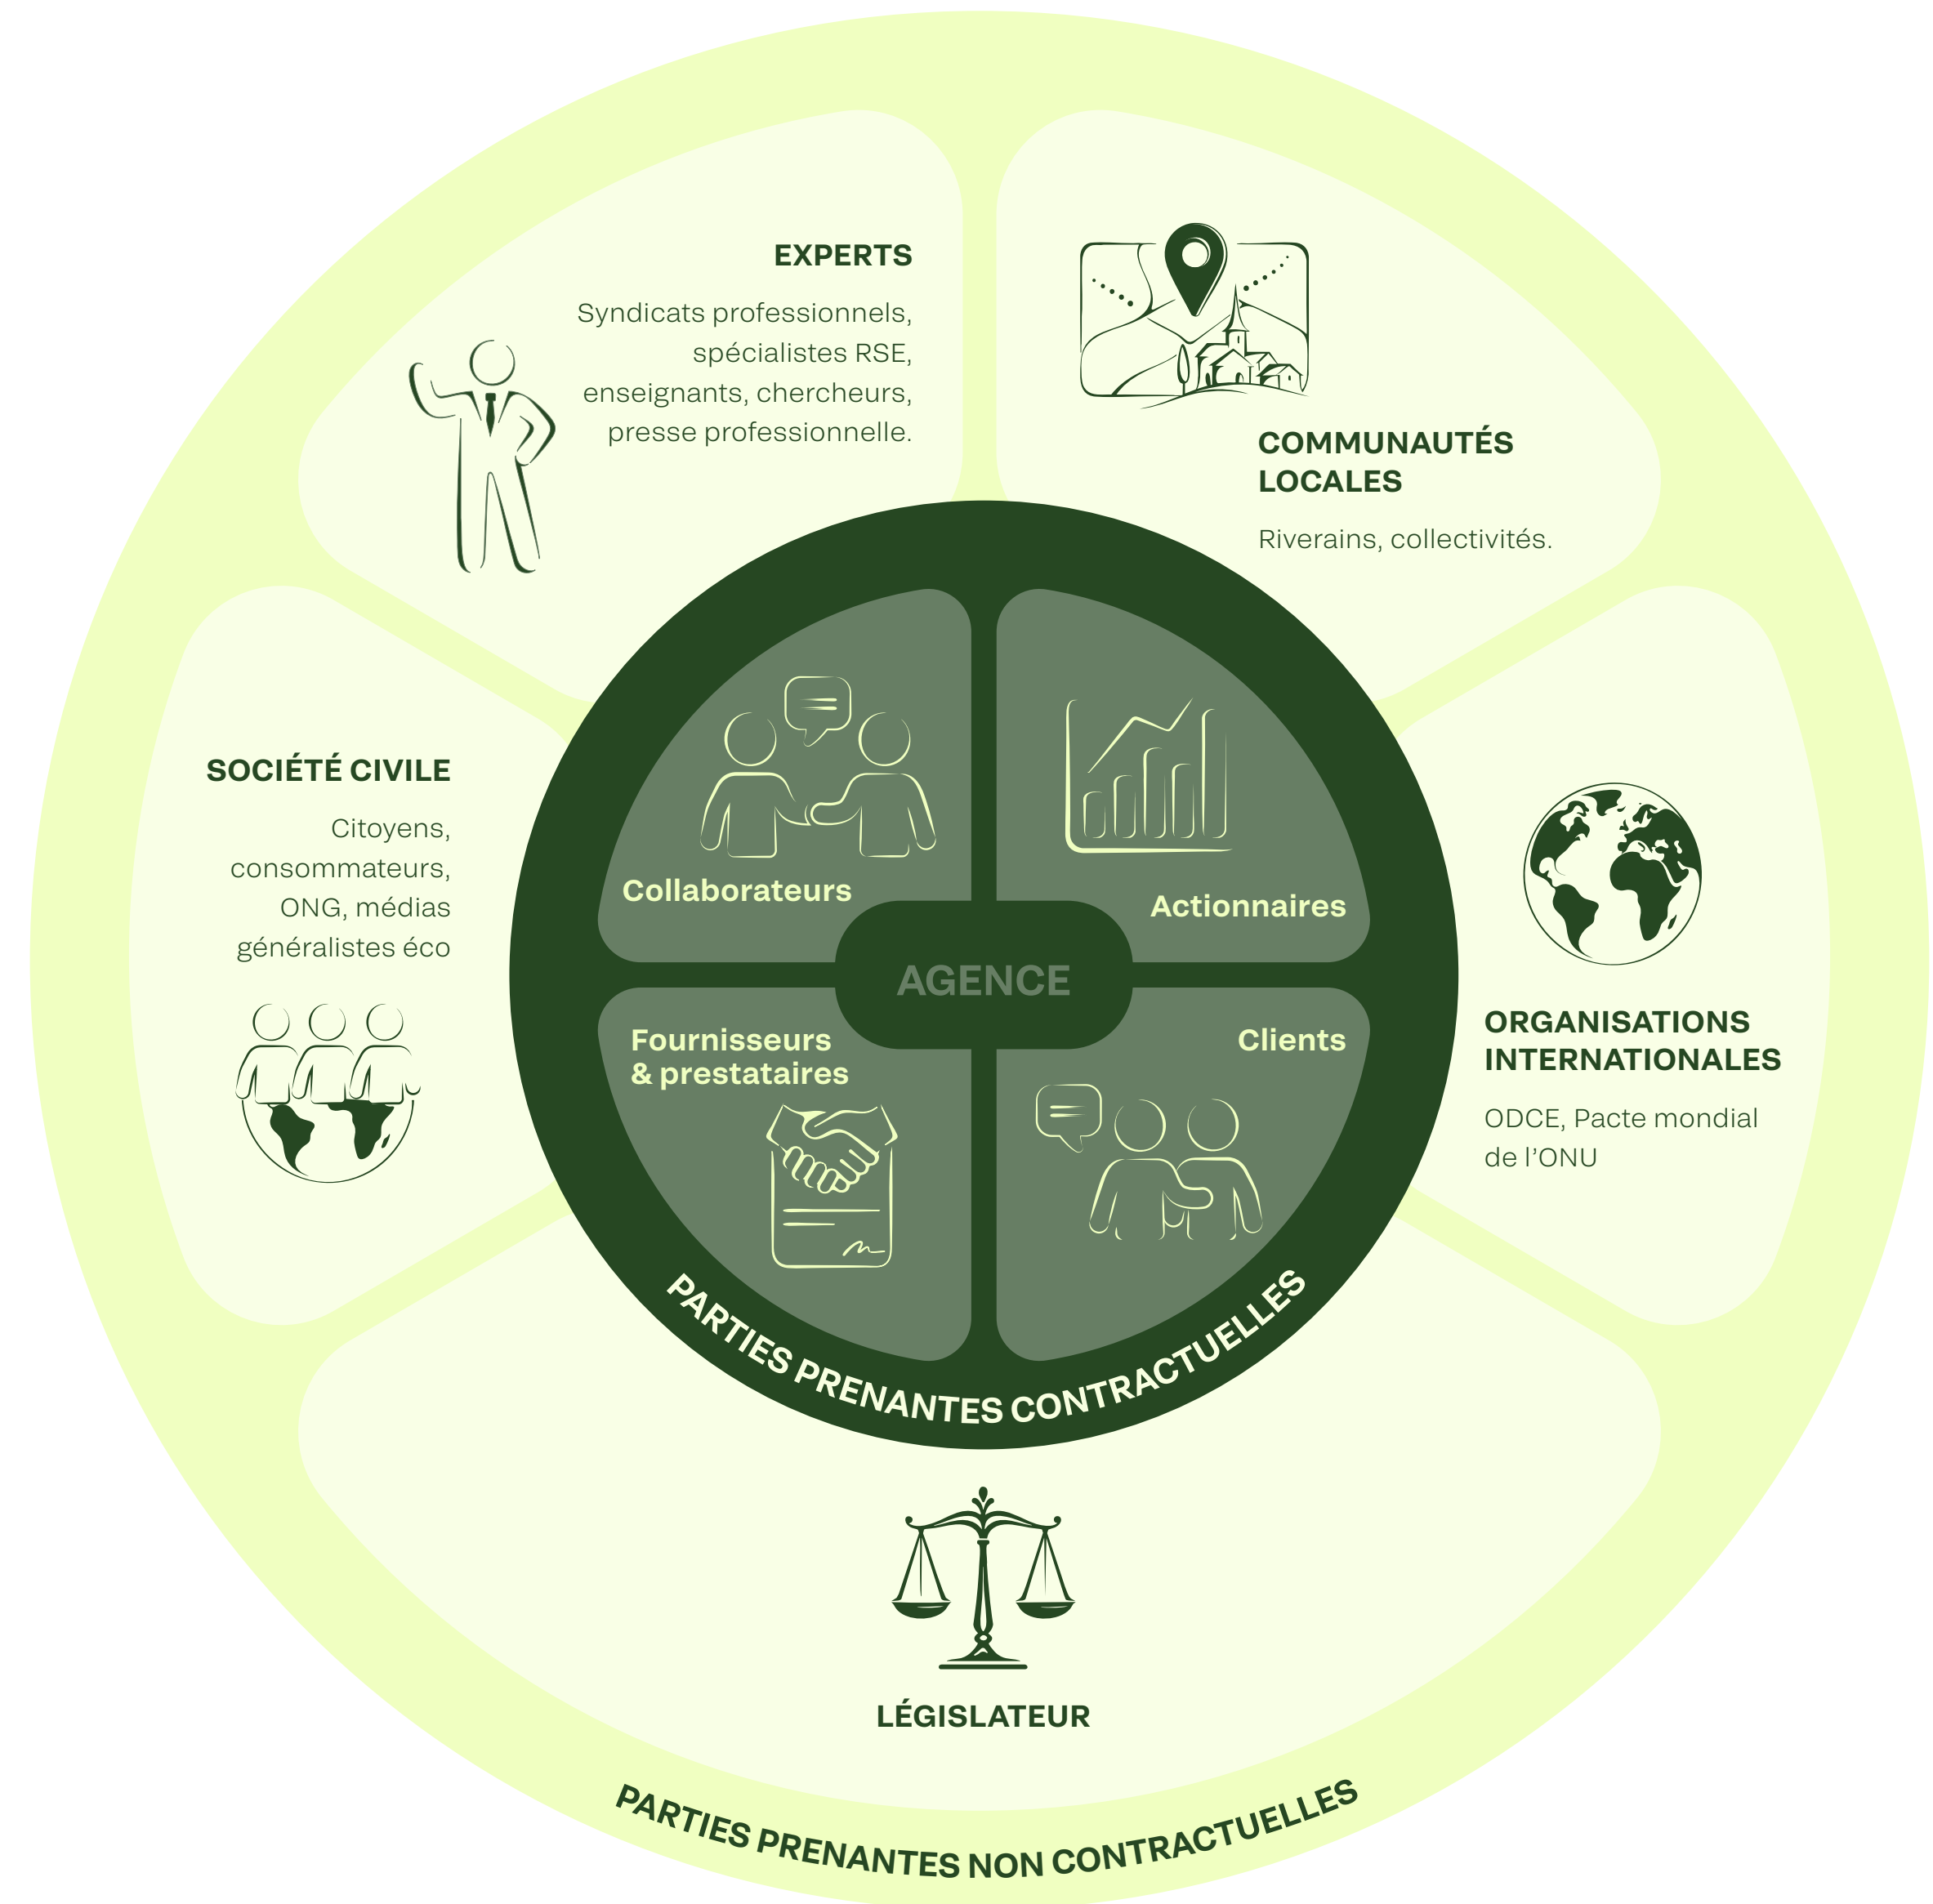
EXPERTS

Syndicats professionnels, spécialistes RSE, enseignants, chercheurs, presse professionnelle.

COMMUNAUTÉS LOCALES

Riverains, collectivités.

SOCIÉTÉ CIVILE

Citoyens, consommateurs, ONG, médias généralistes éco

ORGANISATIONS INTERNATIONALES

ODCE, Pacte mondial de l'ONU

Collaborateurs

Actionnaires

AGENCE

Fournisseurs & prestataires

Clients

PARTIES PRENANTES CONTRACTUELLES

LÉGISLATEUR

PARTIES PRENANTES NON CONTRACTUELLES